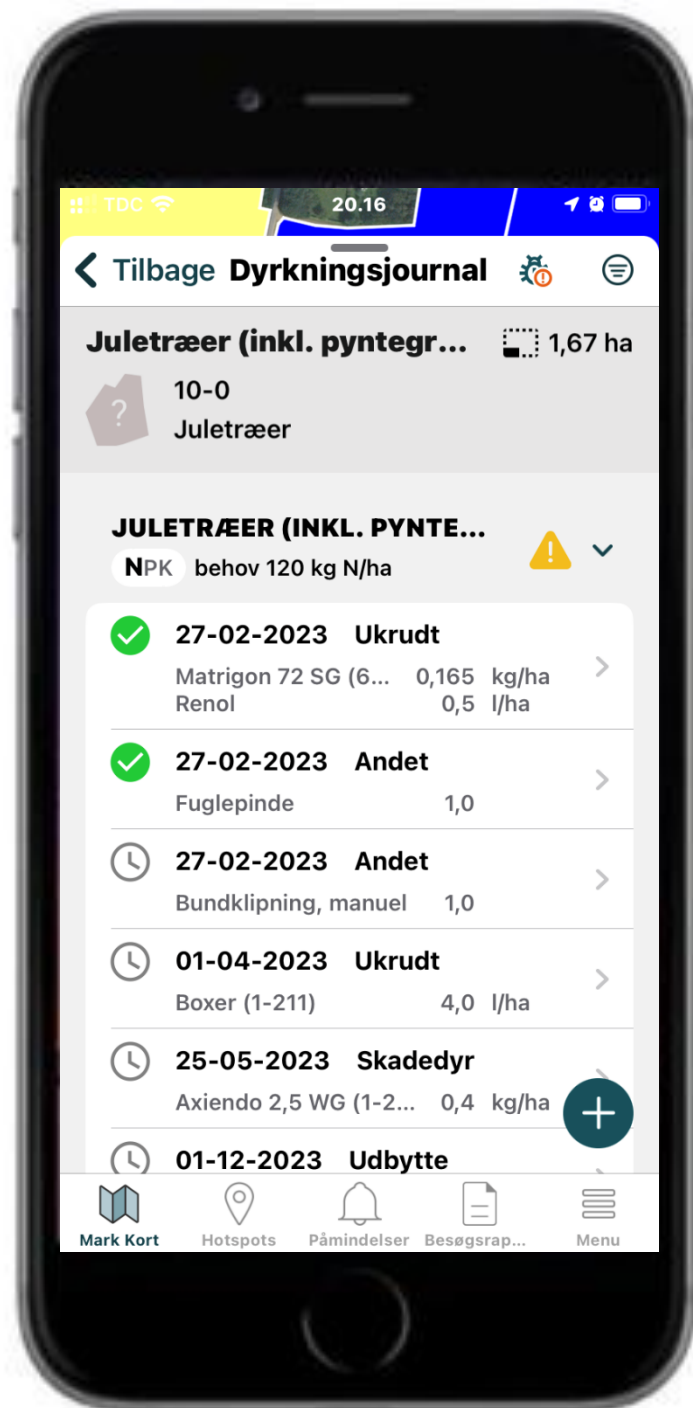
TDC 20.16

Tilbage Dyrkningsjournal

Juletræer (inkl. pyntegr... 1,67 ha

10-0
Juletræer

JULETRÆER (INKL. PYNTE...
NPK behov 120 kg N/ha

27-02-2023 Ukrudt
Matrigon 72 SG (6... 0,165 kg/ha
Renol 0,5 l/ha

27-02-2023 Andet
Fuglepinde 1,0

27-02-2023 Andet
Bundklipning, manuel 1,0

01-04-2023 Ukrudt
Boxer (1-211) 4,0 l/ha

25-05-2023 Skadedyr
Axiendo 2,5 WG (1-2... 0,4 kg/ha

01-12-2023 Udbytte

Mark Kort Hotspots Påmindelser Besøgsrap... Menu